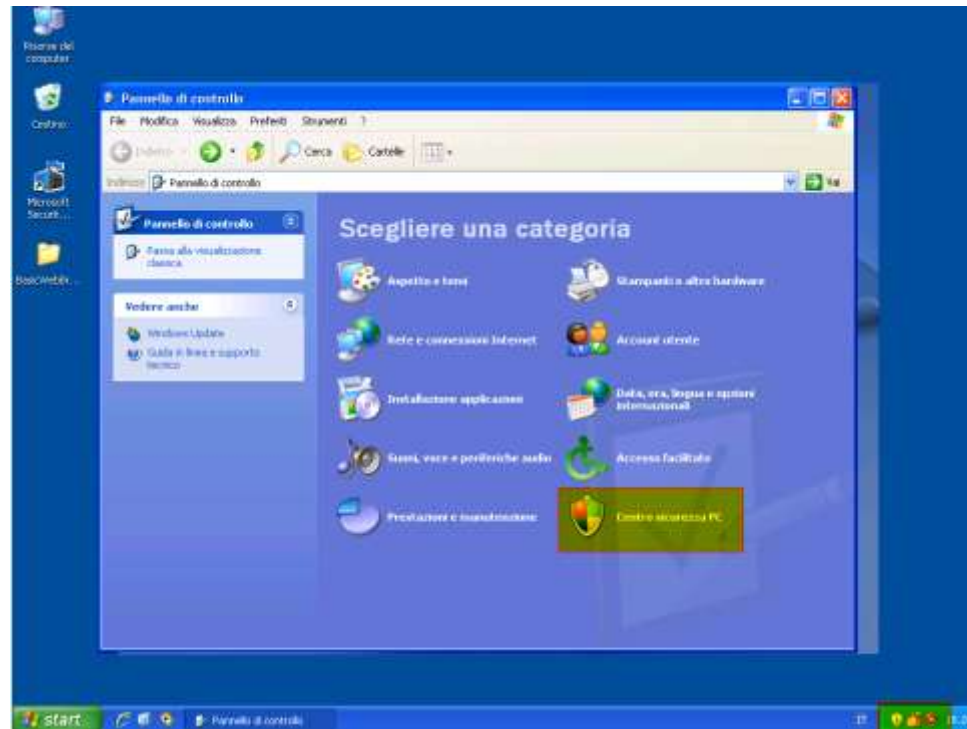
Risorse del computer

Cestino

Microsoft Securit...

BasicWebl...

Pannello di controllo

File Modifica Visualizza Preferiti Strumenti ?

Indietro Cerca Cartelle

Indirizzo Pannello di controllo

Vai

Pannello di controllo

Passa alla visualizzazione classica

Vedere anche

Windows Update

Guida in linea e supporto tecnico

Scegliere una categoria

Aspetto e temi

Stampanti e altro hardware

Rete e connessioni Internet

Account utente

Installazione applicazioni

Data, ora, lingua e opzioni internazionali

Suoni, voce e periferiche audio

Accesso facilitato

Prestazioni e manutenzione

Centro sicurezza PC

start

Pannello di controllo

IT

18.2